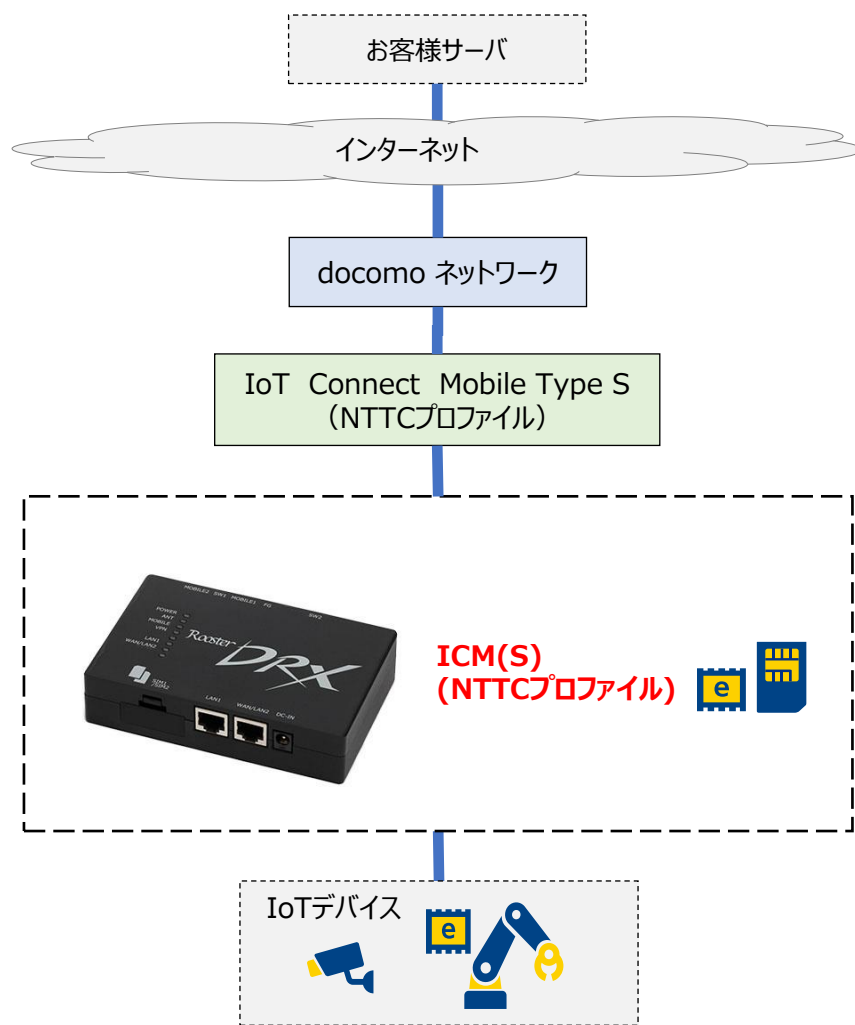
お客様サーバ

インターネット

docomo ネットワーク

IoT Connect Mobile Type S
（NTTCプロファイル）

MOBILE2 SW1 MOBILE1 FG SW2
POWER
ANT
MOBILE
VPN
LAN1
WAN/LAN2
Rooster DRX
SIM1
SIM2
LAN1
WAN/LAN2
DC-IN

ICM(S)
(NTTCプロファイル)

e

IoTデバイス

e